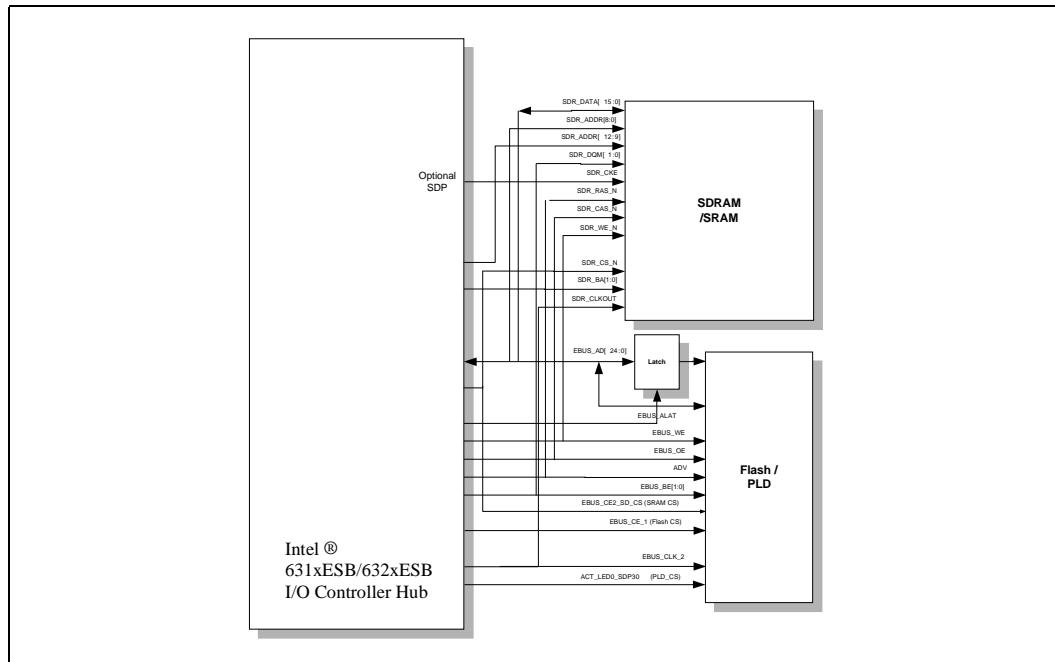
SDR_DATA[ 15:0]
SDR_ADDR[8:0]
SDR_ADDR[ 12:9]
SDR_DQM[ 1:0]
Optional SDP
SDR_CKE
SDR_RAS_N
SDR_CAS_N
SDR_WE_N
SDR_CS_N
SDR_BA[1:0]
SDR_CLKOUT

SDRAM /SRAM

EBUS_AD[ 24:0]
Latch
EBUS_ALAT
EBUS_WE
EBUS_OE
ADV
EBUS_BE[1:0]
EBUS_CE2_SD_CS (SRAM CS)
EBUS_CE_1 (Flash CS)
EBUS_CLK_2
ACT_LED0_SDP30 (PLD_CS)

Flash / PLD

Intel ®
631xESB/632xESB
I/O Controller Hub